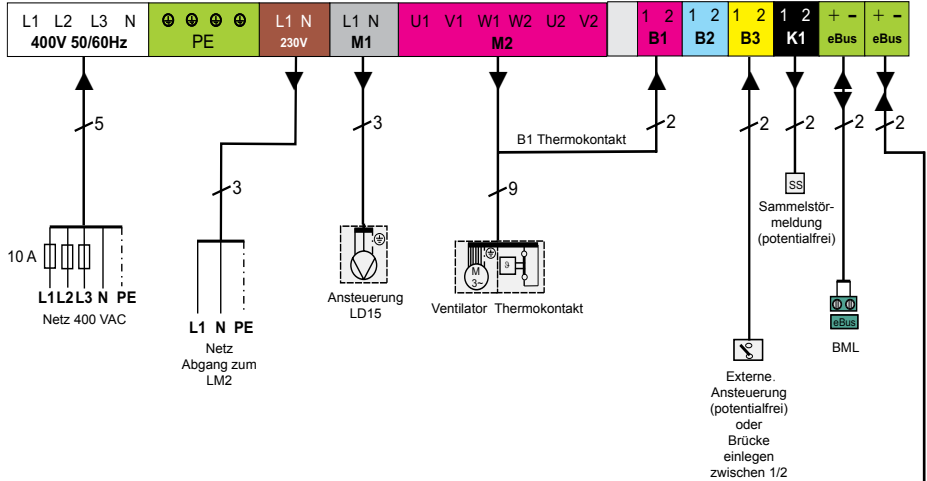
L1 L2 L3 N
400V 50/60Hz

⊕ ⊕ ⊕ ⊕
PE

L1 N
230V

L1 N
M1

U1 V1 W1 W2 U2 V2
M2

1 2
B1

1 2
B2

1 2
B3

1 2
K1

+ –
eBus

+ –
eBus

5

3

3

2

B1 Thermokontakt

9

2

2

2

2

10 A

L1 L2 L3 N PE
Netz 400 VAC

L1 N PE
Netz
Abgang zum
LM2

Ansteuerung
LD15

M
3~

Ventilator Thermokontakt

SS

Sammelstör-
meldung
(potentialfrei)

eBus

BML

Externe.
Ansteuerung
(potentialfrei)
oder
Brücke
einlegen
zwischen 1/2